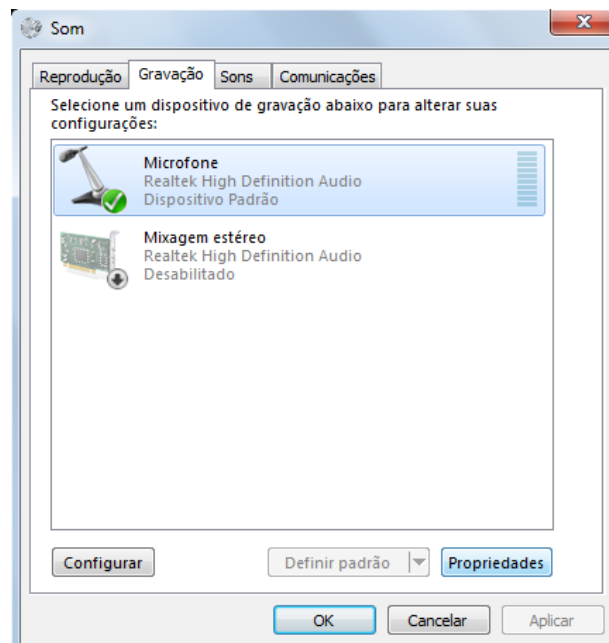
Som

Reprodução Gravação Sons Comunicações

Selecione um dispositivo de gravação abaixo para alterar suas configurações:

Microfone
Realtek High Definition Audio
Dispositivo Padrão

Mixagem estéreo
Realtek High Definition Audio
Desabilitado

Configurar

Definir padrão

Propriedades

OK

Cancelar

Aplicar